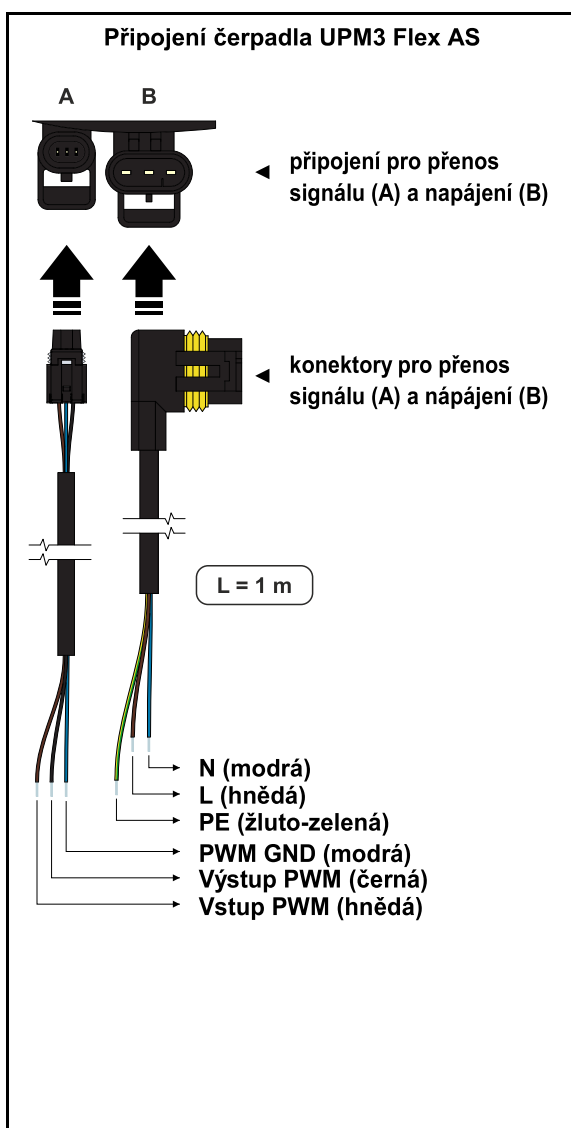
Připojení čerpadla UPM3 Flex AS

A B

připojení pro přenos signálu (A) a napájení (B)

konektory pro přenos signálu (A) a nápájení (B)

L = 1 m

N (modrá)
L (hnědá)
PE (žluto-zelená)
PWM GND (modrá)
Výstup PWM (černá)
Vstup PWM (hnědá)